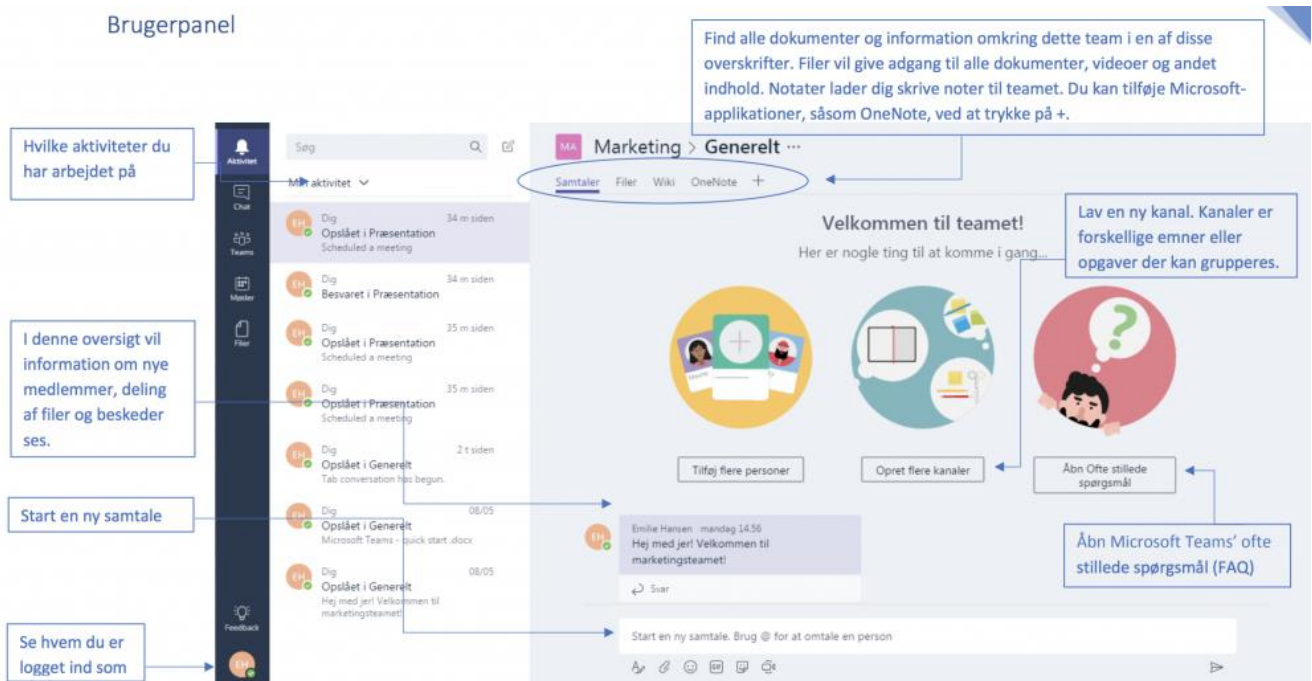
Brugerpanel

Find alle dokumenter og information omkring dette team i en af disse overskrifter. Filer vil give adgang til alle dokumenter, videoer og andet indhold. Notater lader dig skrive noter til teamet. Du kan tilføje Microsoft-applikationer, såsom OneNote, ved at trykke på +.

Hvilke aktiviteter du har arbejdet på

Aktivitet
Chat
Teams
Møder
Filer

Søg

Min aktivitet

EH Dig 34 m siden
Opslået i Præsentation
Scheduled a meeting

EH Dig 34 m siden
Besvaret i Præsentation

EH Dig 35 m siden
Opslået i Præsentation
Scheduled a meeting

EH Dig 35 m siden
Opslået i Præsentation
Scheduled a meeting

EH Dig 2 t siden
Opslået i Generelt
Tab conversation has begun.

EH Dig 08/05
Opslået i Generelt
Microsoft Teams - quick start .docx

EH Dig 08/05
Opslået i Generelt
Hej med jer! Velkommen til marketingsteamet!

MA Marketing > Generelt ···

Samtaler Filer Wiki OneNote +

Velkommen til teamet!
Her er nogle ting til at komme i gang...

Lav en ny kanal. Kanaler er forskellige emner eller opgaver der kan grupperes.

I denne oversigt vil information om nye medlemmer, deling af filer og beskeder ses.

Tilføj flere personer
Opret flere kanaler
Åbn Ofte stillede spørgsmål

Start en ny samtale

Emilie Hansen mandag 14.56
Hej med jer! Velkommen til marketingsteamet!
Svar

Åbn Microsoft Teams' ofte stillede spørgsmål (FAQ)

Feedback

Se hvem du er logget ind som

Start en ny samtale. Brug @ for at omtale en person